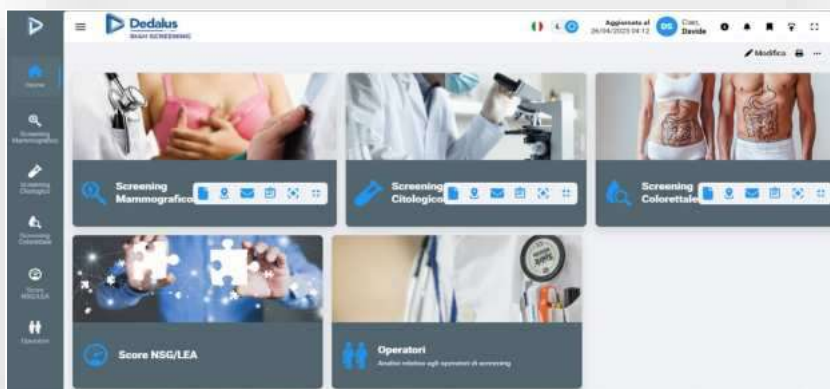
Dedalus
SIAH SCREENING

Aggiornato al 26/04/2023 09:12

DS Ciao, Davide

Modifica

Home

Screening Mammografico

Screening Citologico

Screening Colorettale

Score NSG/LEA

Operatori

Screening Mammografico

Screening Citologico

Screening Colorettale

Score NSG/LEA

Operatori
Analisi relative agli operatori di screening